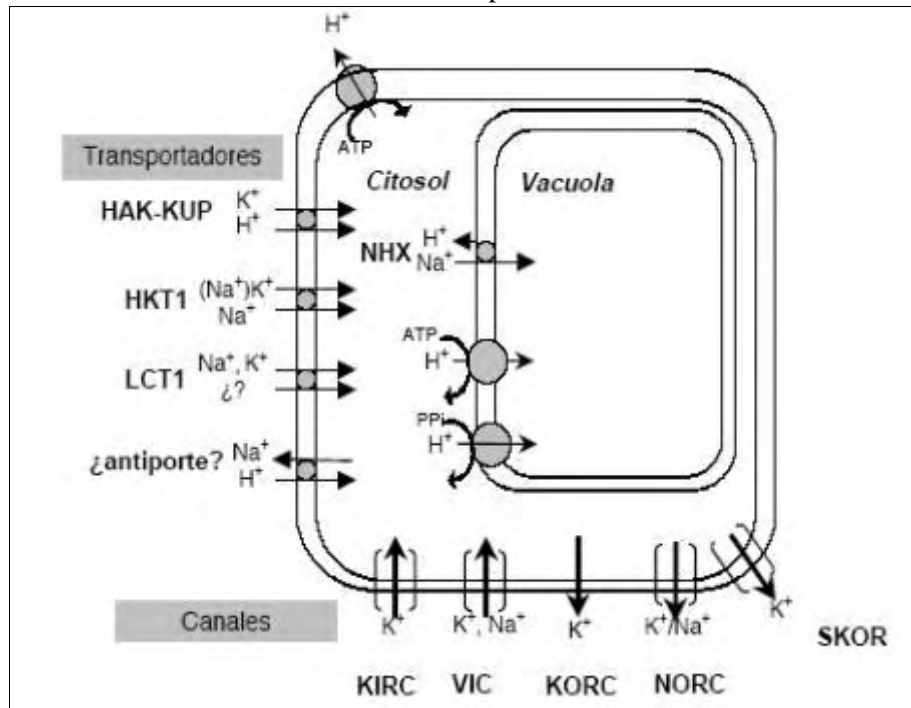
$H^+$
ATP
Transportadores
Citosol
Vacuola
HAK-KUP $K^+$ $H^+$
NHX $H^+$ $Na^+$
HKT1 $(Na^+)K^+$ $Na^+$
ATP
$H^+$
LCT1 $Na^+, K^+$ ¿?
PPi
$H^+$
¿antiporte? $Na^+$ $H^+$
Canales
$K^+$
$K^+, Na^+$
$K^+$
$K^+/Na^+$
$K^+$
SKOR
KIRC VIC KORC NORC